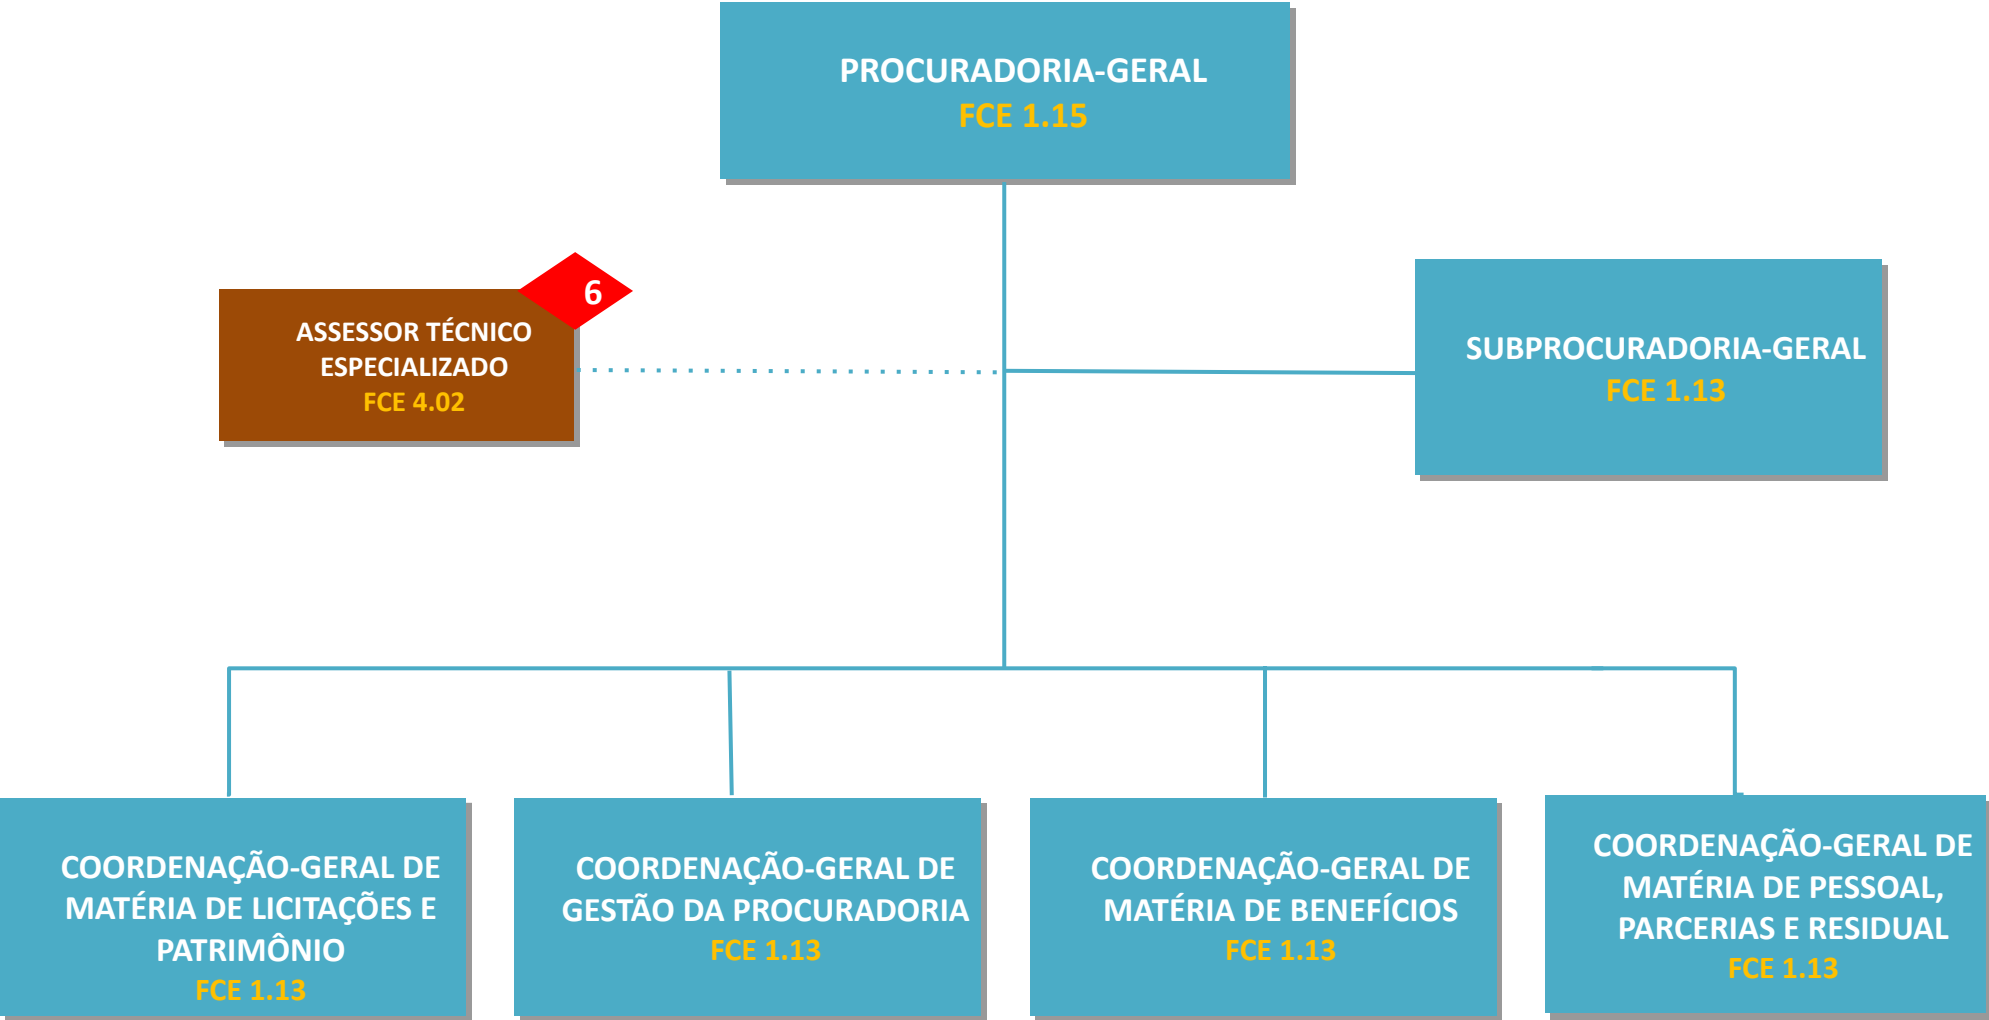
PROCURADORIA-GERAL
FCE 1.15

6

ASSESSOR TÉCNICO ESPECIALIZADO
FCE 4.02

SUBPROCURADORIA-GERAL
FCE 1.13

COORDENAÇÃO-GERAL DE MATÉRIA DE LICITAÇÕES E PATRIMÔNIO
FCE 1.13

COORDENAÇÃO-GERAL DE GESTÃO DA PROCURADORIA
FCE 1.13

COORDENAÇÃO-GERAL DE MATÉRIA DE BENEFÍCIOS
FCE 1.13

COORDENAÇÃO-GERAL DE MATÉRIA DE PESSOAL, PARCERIAS E RESIDUAL
FCE 1.13